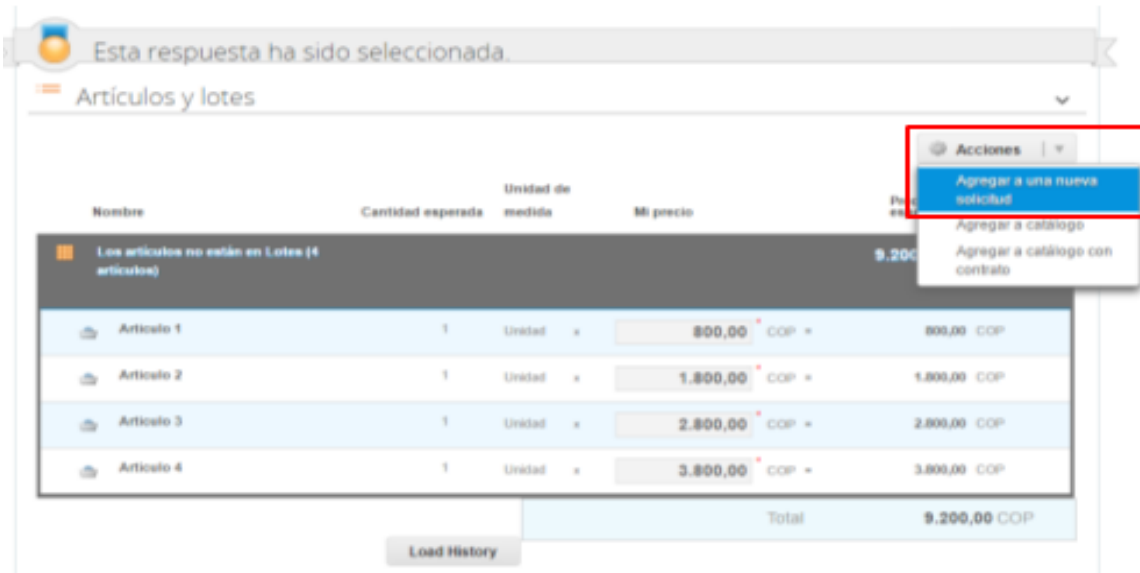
Esta respuesta ha sido seleccionada.

Artículos y lotes

Acciones

Agregar a una nueva solicitud
Agregar a catálogo
Agregar a catálogo con contrato

| Nombre | Cantidad esperada | Unidad de medida | Mi precio | Pr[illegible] es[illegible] |
|---|---|---|---|---|
| Los artículos no están en Lotes (4 artículos) | | | | 9.200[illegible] |
| Artículo 1 | 1 | Unidad x | 800,00 COP | 800,00 COP |
| Artículo 2 | 1 | Unidad x | 1.800,00 COP | 1.800,00 COP |
| Artículo 3 | 1 | Unidad x | 2.800,00 COP | 2.800,00 COP |
| Artículo 4 | 1 | Unidad x | 3.800,00 COP | 3.800,00 COP |

Total 9.200,00 COP

Load History